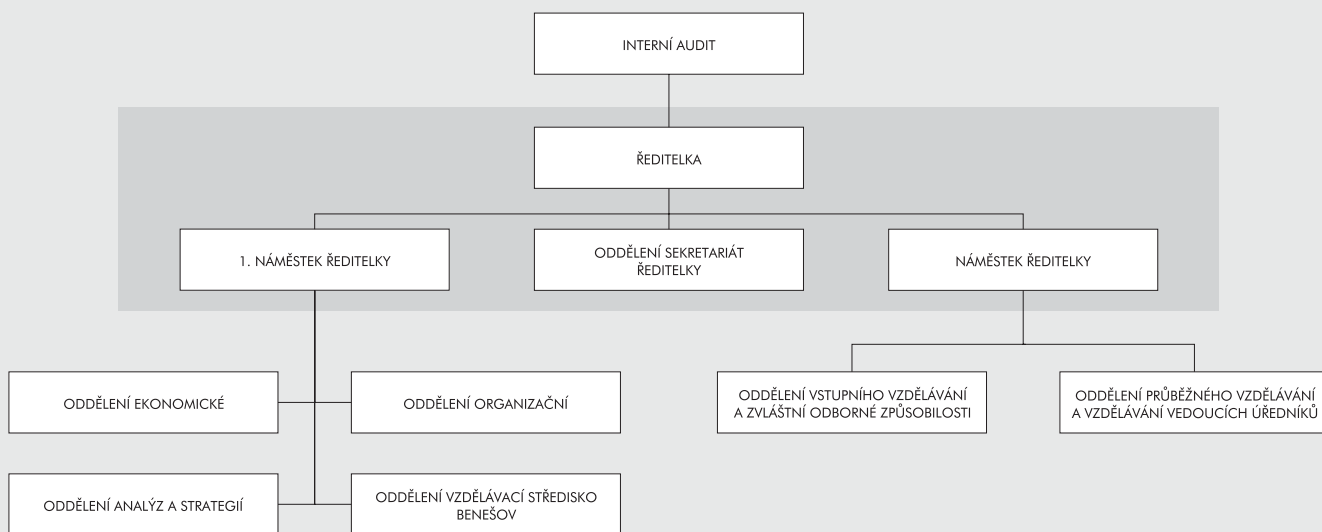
INTERNÍ AUDIT

ŘEDITELKA

1. NÁMĚSTEK ŘEDITELKY

ODDĚLENÍ SEKRETARIÁT ŘEDITELKY

NÁMĚSTEK ŘEDITELKY

ODDĚLENÍ EKONOMICKÉ

ODDĚLENÍ ORGANIZAČNÍ

ODDĚLENÍ ANALÝZ A STRATEGIÍ

ODDĚLENÍ VZDĚLÁVACÍ STŘEDISKO BENEŠOV

ODDĚLENÍ VSTUPNÍHO VZDĚLÁVÁNÍ A ZVLÁŠTNÍ ODBORNÉ ZPŮSOBILOSTI

ODDĚLENÍ PRŮBĚŽNÉHO VZDĚLÁVÁNÍ A VZDĚLÁVÁNÍ VEDOUCÍCH ÚŘEDNÍKŮ